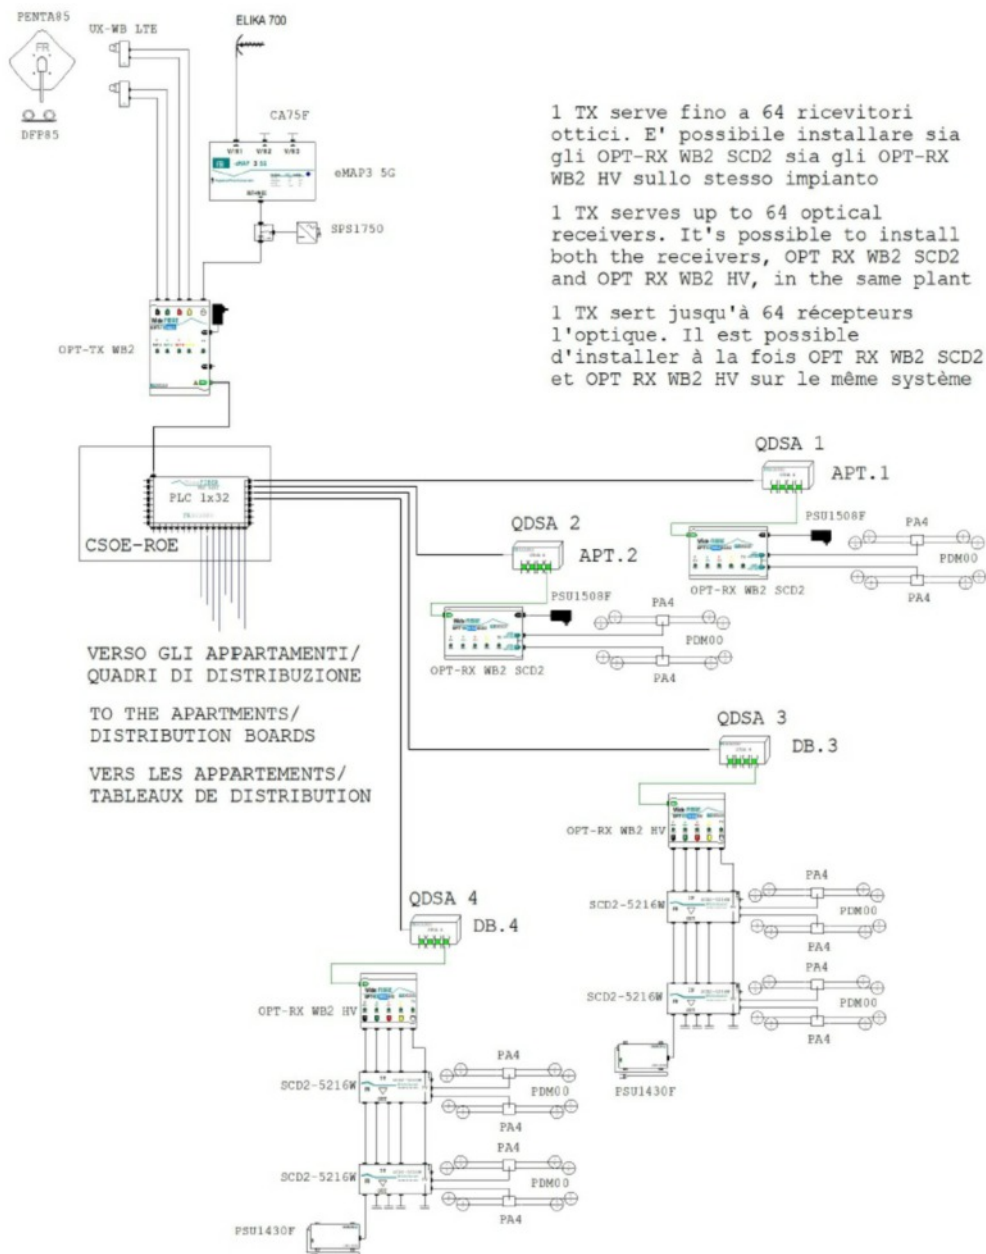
PENTA85

FR

DFP85

UX-WB LTE

ELIKA 700

CA75F

eMAP3 5G

SPS1750

OPT-TX WB2

1 TX serve fino a 64 ricevitori ottici. E' possibile installare sia gli OPT-RX WB2 SCD2 sia gli OPT-RX WB2 HV sullo stesso impianto

1 TX serves up to 64 optical receivers. It's possible to install both the receivers, OPT RX WB2 SCD2 and OPT RX WB2 HV, in the same plant

1 TX sert jusqu'à 64 récepteurs l'optique. Il est possible d'installer à la fois OPT RX WB2 SCD2 et OPT RX WB2 HV sur le même système

PLC 1x32

CSOE-ROE

QDSA 1

APT.1

PSU1508F

PA4

PDM00

PA4

OPT-RX WB2 SCD2

QDSA 2

APT.2

PSU1508F

PA4

PDM00

PA4

OPT-RX WB2 SCD2

VERSO GLI APPARTAMENTI/ QUADRI DI DISTRIBUZIONE

TO THE APARTMENTS/ DISTRIBUTION BOARDS

VERS LES APPARTEMENTS/ TABLEAUX DE DISTRIBUTION

QDSA 3

DB.3

OPT-RX WB2 HV

SCD2-5216W

PA4

PDM00

PA4

SCD2-5216W

PA4

PDM00

PA4

PSU1430F

QDSA 4

DB.4

OPT-RX WB2 HV

SCD2-5216W

PA4

PDM00

PA4

SCD2-5216W

PA4

PDM00

PA4

PSU1430F